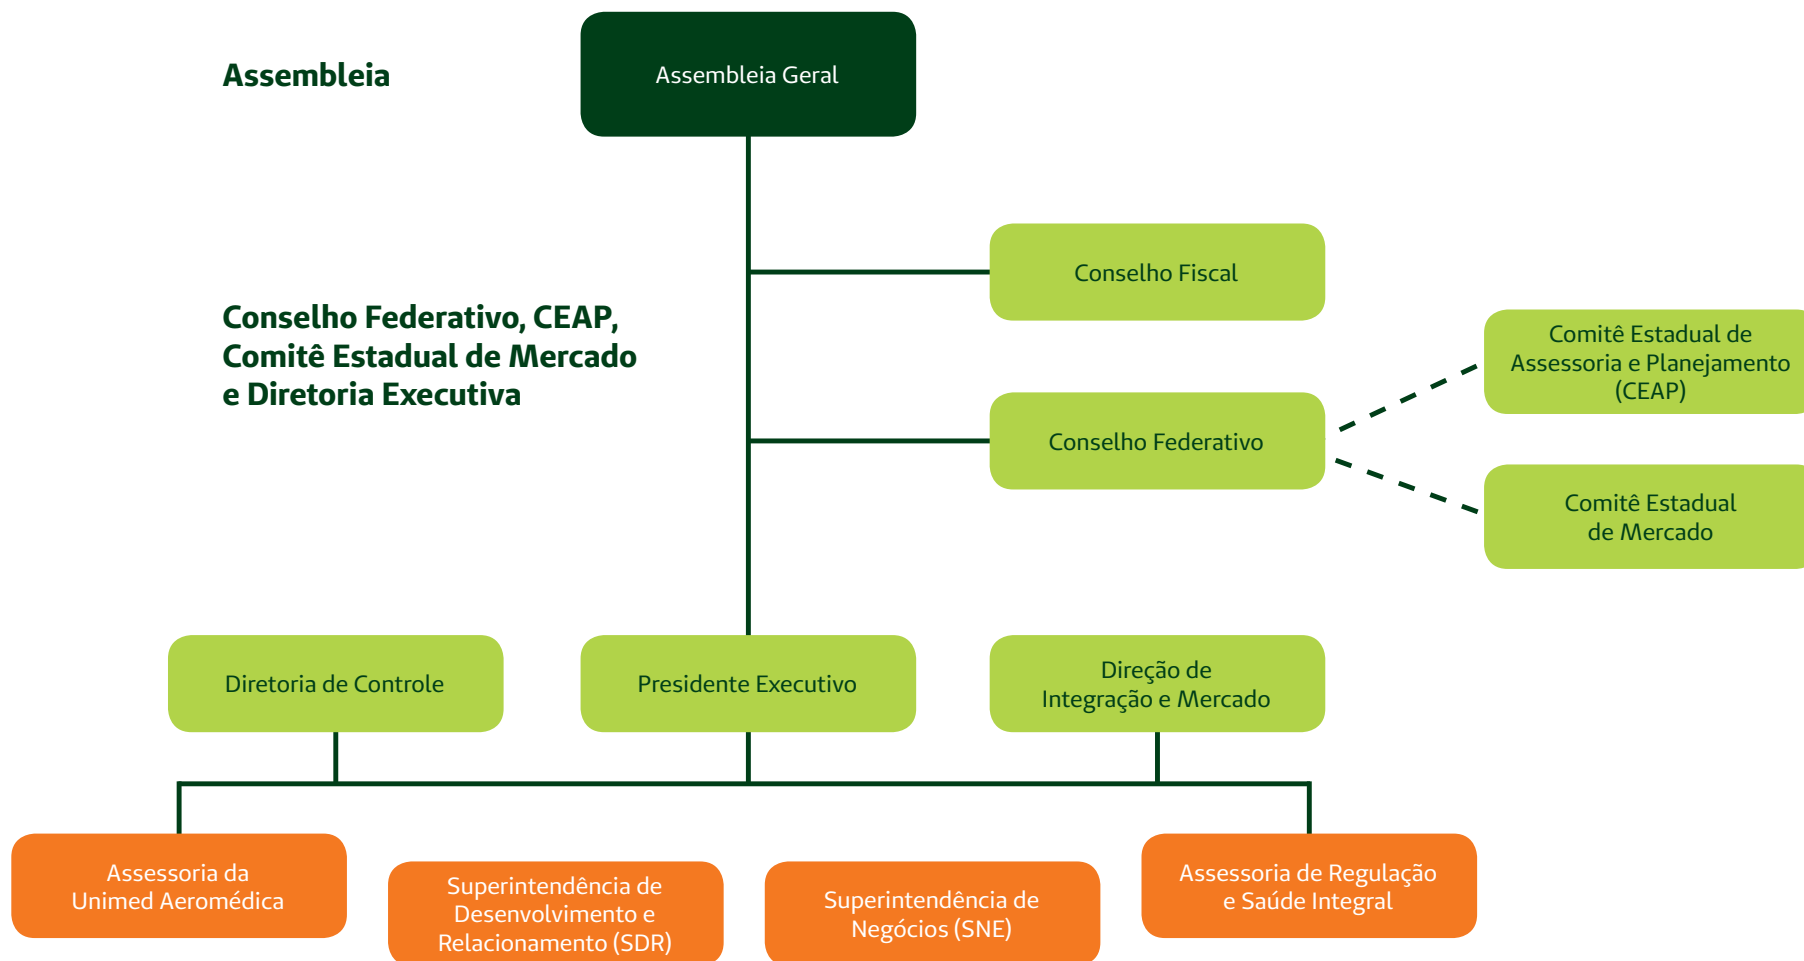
Assembleia

Assembleia Geral

Conselho Federativo, CEAP, Comitê Estadual de Mercado e Diretoria Executiva

Conselho Fiscal

Conselho Federativo

Comitê Estadual de Assessoria e Planejamento (CEAP)

Comitê Estadual de Mercado

Diretoria de Controle

Presidente Executivo

Direção de Integração e Mercado

Assessoria da Unimed Aeromédica

Superintendência de Desenvolvimento e Relacionamento (SDR)

Superintendência de Negócios (SNE)

Assessoria de Regulação e Saúde Integral